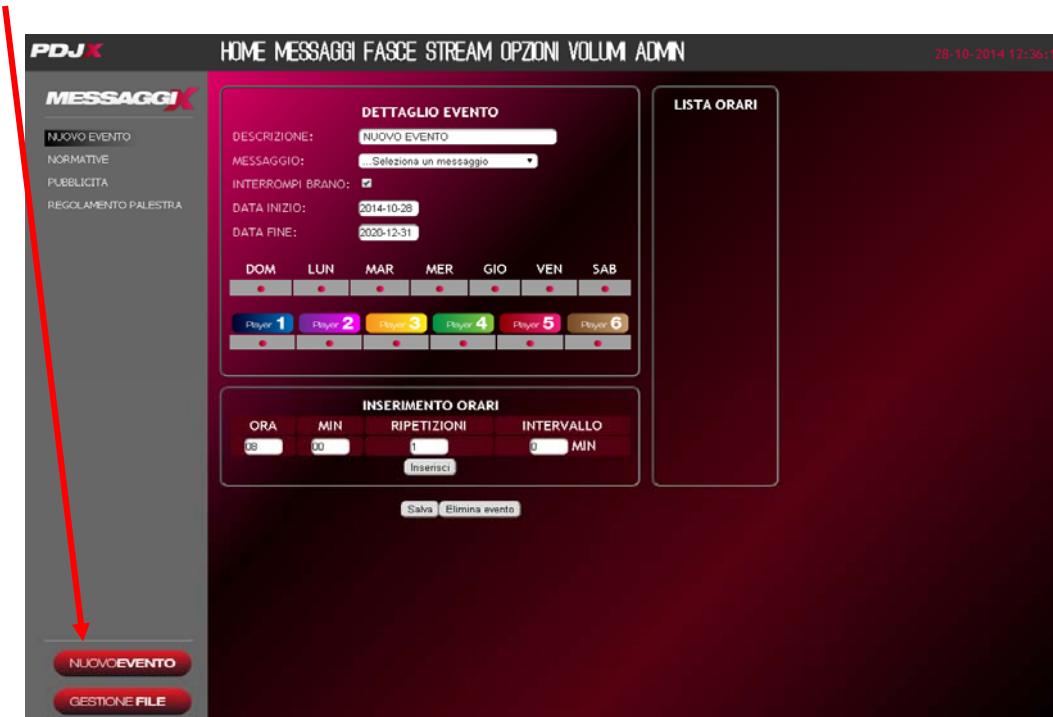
PDJX

HOME MESSAGGI FASCE STREAM OPZIONI VOLUM ADMIN

28-10-2014 12:36:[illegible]

MESSAGGIX

NUOVO EVENTO
NORMATIVE
PUBBLICITA
REGOLAMENTO PALESTRA

DETTAGLIO EVENTO

DESCRIZIONE: NUOVO EVENTO
MESSAGGIO: ...Seleziona un messaggio
INTERROMPI BRANO:
DATA INIZIO: 2014-10-28
DATA FINE: 2020-12-31

| DOM | LUN | MAR | MER | GIO | VEN | SAB |
|---|---|---|---|---|---|---|

Player 1 Player 2 Player 3 Player 4 Player 5 Player 6

LISTA ORARI

INSERIMENTO ORARI

| ORA | MIN | RIPETIZIONI | INTERVALLO |
|---|---|---|---|
| 08 | 00 | 1 | 0 MIN |

Inserisci

Salva Elimina evento

NUOVOEVENTO

GESTIONE FILE